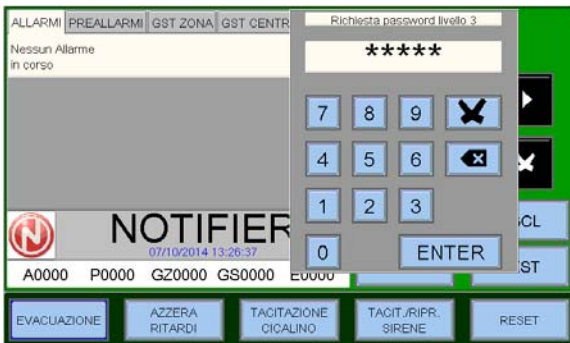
ALLARMI PREALLARMI GST ZONA GST CENTR

Nessun Allarme in corso

Richiesta password livello 3

*****

7 8 9

4 5 6

1 2 3

0 ENTER

CL

ST

NOTIFIER

07/10/2014 13:26:37

A0000 P0000 GZ0000 GS0000 E0000

EVACUAZIONE

AZZERA RITARDI

TACITAZIONE CICALINO

TACIT./RIPR. SIRENE

RESET